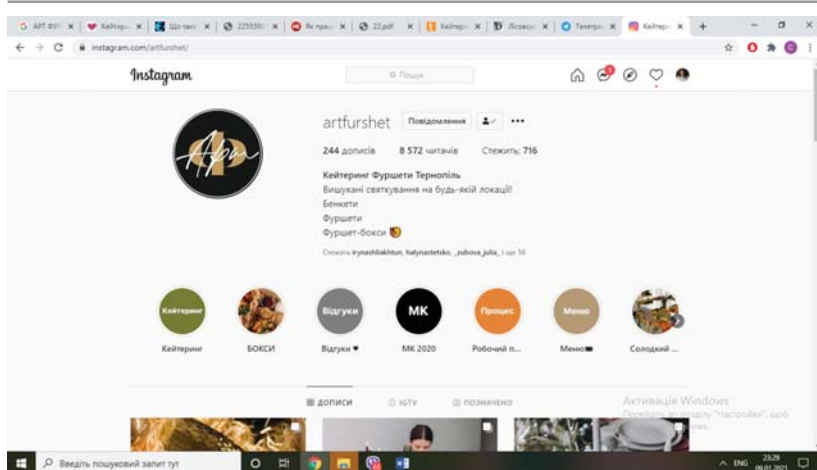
АРТ Фур | Кейтери | Що такс | 225559 | Як прав | 22.pdf | Кейтери | Лісовсь | Телеграм | Кейтери

instagram.com/artfurshet/

Instagram

Пошук

artfurshet Повідомлення

244 дописів 8 572 читачів Стежить: 716

Кейтеринг Фуршети Тернопіль
Вишукані святкування на будь-якій локації!
Бенкети
Фуршети
Фуршет-боксі

Стежать irynashliakhtun, halynastetsko, _zubova_julia_ і ще 56

Кейтеринг
Кейтеринг

БОКСИ

Відгуки
Відгуки

МК
МК 2020

Процес
Робочий п...

Меню
Меню

Солодкий ...

ДОПИСИ IGTV ПОЗНАЧЕНО

Активація Windows
Перейдіть до розділу "Настройки", щоб активувати Windows.

Введіть пошуковий запит тут

ENG 23:29 09.01.2021